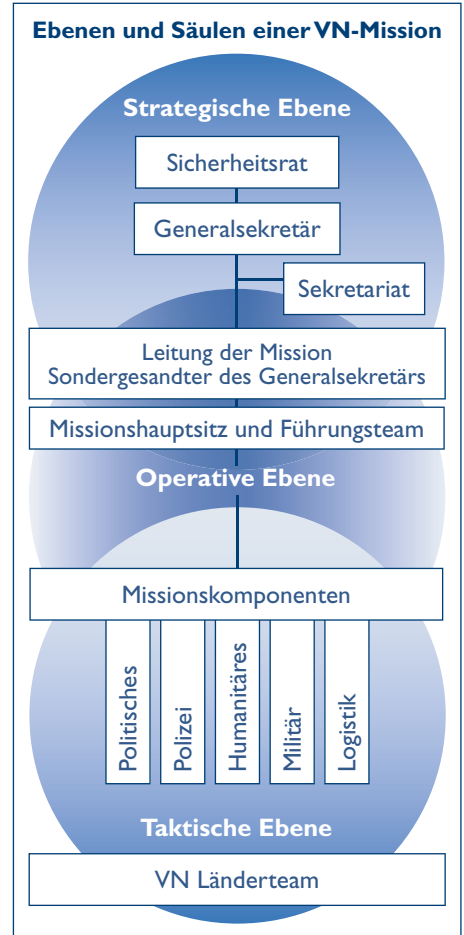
Ebenen und Säulen einer VN-Mission

Strategische Ebene

Sicherheitsrat

Generalsekretär

Sekretariat

Leitung der Mission
Sondergesandter des Generalsekretärs

Missionshauptsitz und Führungsteam

Operative Ebene

Missionskomponenten

Politisches

Polizei

Humanitäres

Militär

Logistik

Taktische Ebene

VN Länderteam